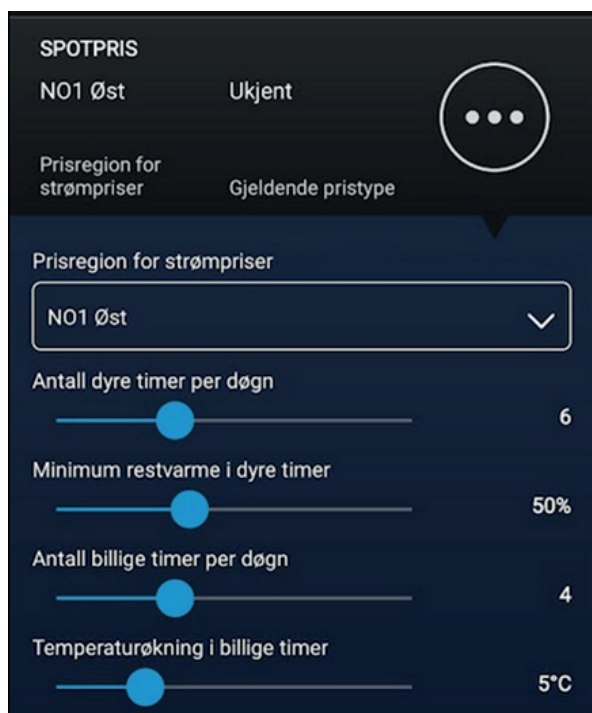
SPOTPRIS

NO1 Øst

Ukjent

Prisregion for strømpriser

Gjeldende pristype

Prisregion for strømpriser

NO1 Øst

Antall dyre timer per døgn

6

Minimum restvarme i dyre timer

50%

Antall billige timer per døgn

4

Temperaturøkning i billige timer

5°C